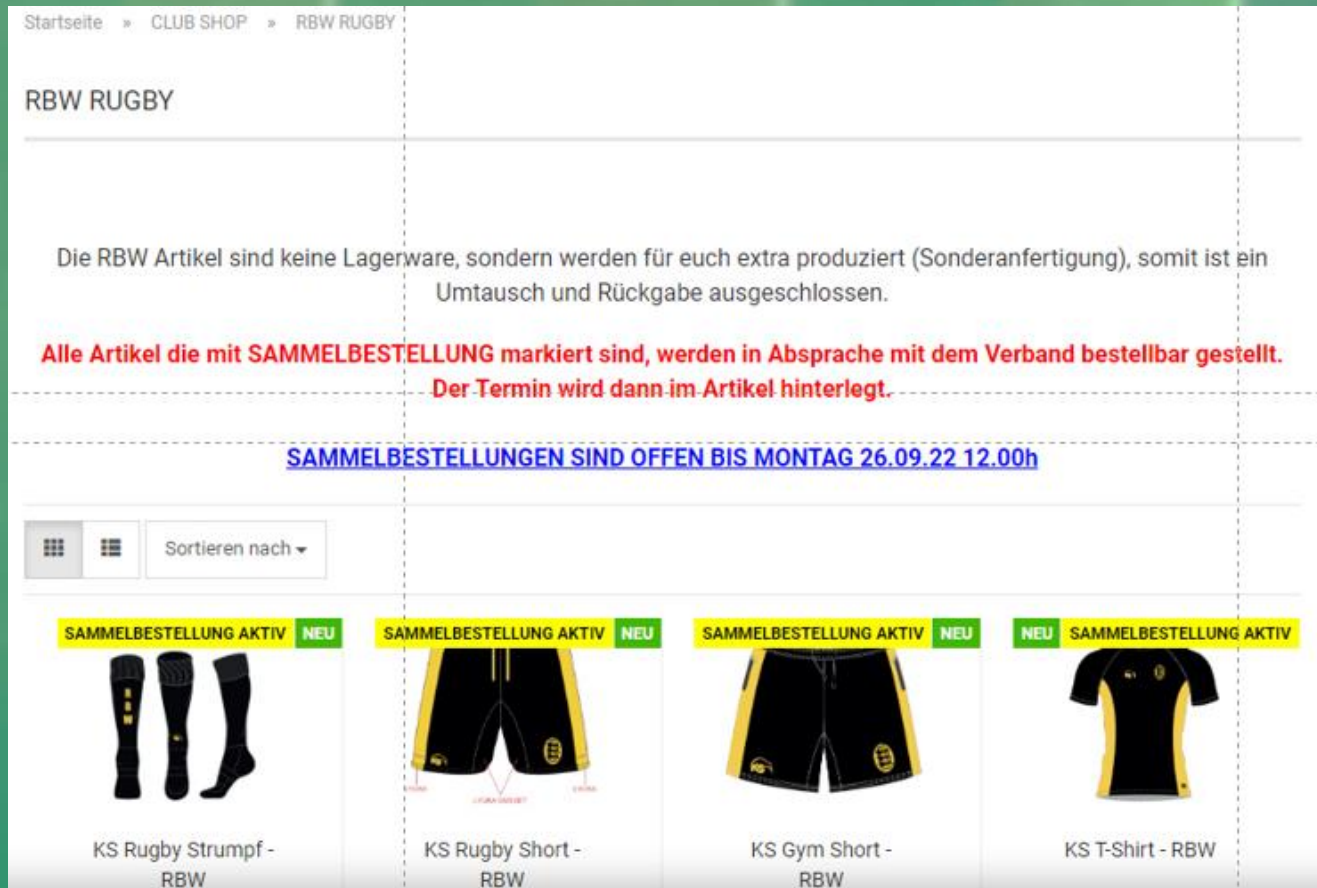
Startseite » CLUB SHOP » RBW RUGBY

RBW RUGBY

Die RBW Artikel sind keine Lagerware, sondern werden für euch extra produziert (Sonderanfertigung), somit ist ein Umtausch und Rückgabe ausgeschlossen.

Alle Artikel die mit SAMMELBESTELLUNG markiert sind, werden in Absprache mit dem Verband bestellbar gestellt. Der Termin wird dann im Artikel hinterlegt.

SAMMELBESTELLUNGEN SIND OFFEN BIS MONTAG 26.09.22 12.00h

Sortieren nach

SAMMELBESTELLUNG AKTIV NEU

KS Rugby Strumpf - RBW

SAMMELBESTELLUNG AKTIV NEU

KS Rugby Short - RBW

SAMMELBESTELLUNG AKTIV NEU

KS Gym Short - RBW

NEU SAMMELBESTELLUNG AKTIV

KS T-Shirt - RBW